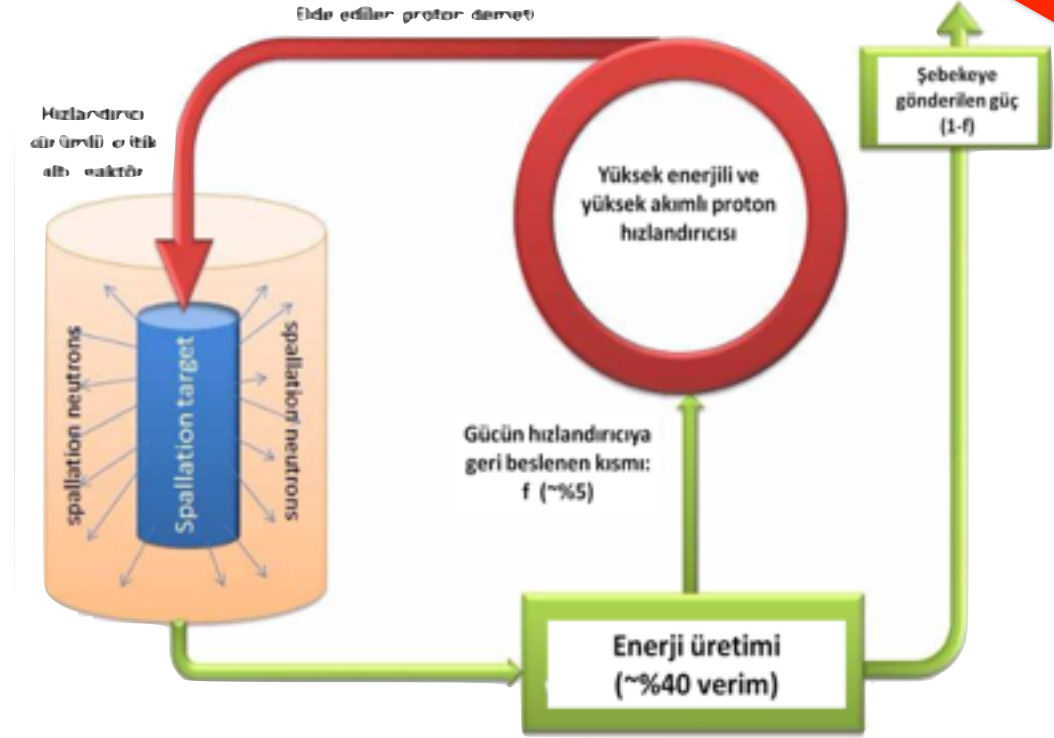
Elde edilen proton demeti

Hızlandırıcı sürümlü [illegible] altı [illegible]reaktör

spallation neutrons

Spallation target

spallation neutrons

Yüksek enerjili ve yüksek akımlı proton hızlandırıcısı

Şebekeye gönderilen güç (1-f)

Gücün hızlandırıcıya geri beslenen kısmı: f (~%5)

Enerji üretimi (~%40 verim)